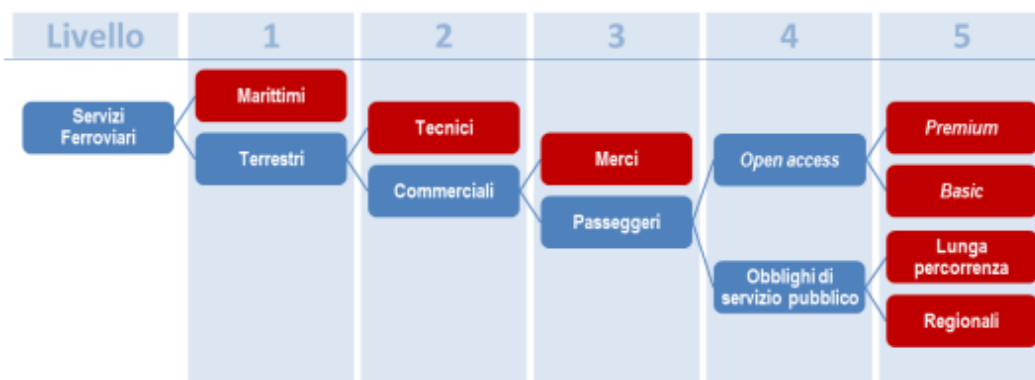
Livello | 1 | 2 | 3 | 4 | 5

Servizi Ferroviari

Marittimi

Terrestri

Tecnici

Commerciali

Merci

Passeggeri

Open access

Obblighi di servizio pubblico

Premium

Basic

Lunga percorrenza

Regionali